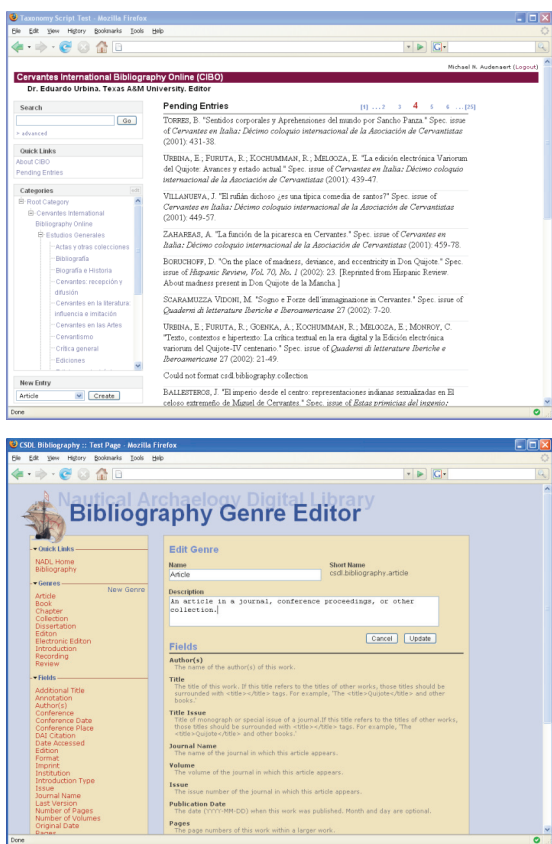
Taxonomy Script Test - Mozilla Firefox

File Edit View History Bookmarks Tools Help

Michael N. Audenaert (Logout)

Cervantes International Bibliography Online (CIBO)

Dr. Eduardo Urbina, Texas A&M University, Editor

Search

Go

+ advanced

Quick Links

About CIBO

Pending Entries

Categories

edit

Root Category

Cervantes International Bibliography Online

Estudios Generales

Actas y otras colecciones

Bibliografía

Biografía e Historia

Cervantes: recepción y difusión

Cervantes en la literatura, influencia e imitación

Cervantes en las Artes

Cervantismo

Crítica general

Ediciones

New Entry

Article

Create

Pending Entries

[1] ... 2 3 4 5 6 ... [75]

TORRES, B. "Sentidos corporales y Aprehensiones del mundo por Sancho Panza." Spec. issue of Cervantes en Italia: Décimo coloquio internacional de la Asociación de Cervantistas (2001): 431-38.

URBINA, E.; FURUTA, R.; KOCHUMMAN, R.; MELOGZA, E. "La edición electrónica Variorum del Quijote: Avances y estado actual." Spec. issue of Cervantes en Italia: Décimo coloquio internacional de la Asociación de Cervantistas (2001): 439-47.

VILLANUEVA, J. "El rufián dichoso ¿es una típica comedia de santos?" Spec. issue of Cervantes en Italia: Décimo coloquio internacional de la Asociación de Cervantistas (2001): 449-57.

ZAHAREAS, A. "La función de la picaresca en Cervantes." Spec. issue of Cervantes en Italia: Décimo coloquio internacional de la Asociación de Cervantistas (2001): 459-78.

BORUCHOFF, D. "On the place of madness, deviance, and eccentricity in Don Quijote." Spec. issue of Hispanic Review, Vol. 70, No. 1 (2002): 23. [Reprinted from Hispanic Review. About madness present in Don Quijote de la Mancha.]

SCARAMUZZA VIDONI, M. "Sogno e Forze dell'immaginazione in Cervantes." Spec. issue of Quaderni di letterature Iberiche e Iberoamericane 27 (2002): 7-20.

URBINA, E.; FURUTA, R.; GOENKA, A.; KOCHUMMAN, R.; MELOGZA, E.; MONROY, C. "Texto, contextos e hipertexto: La crítica textual en la era digital y la Edición electrónica variorum del Quijote-IV centenario." Spec. issue of Quaderni di letterature Iberiche e Iberoamericane 27 (2002): 21-49.

Could not format csdl.bibliography.collection.

BALLESTEROS, J. "El imperio desde el centro: representaciones indianas sexualizadas en El celoso extremeño de Miguel de Cervantes." Spec. issue of Estas primicias del ingenio:

Done

CSDL Bibliography :: Test Page - Mozilla Firefox

File Edit View History Bookmarks Tools Help

Nautical Archaeology Digital Library

Bibliography Genre Editor

Quick Links

NADL Home

Bibliography

Genres

New Genre

Article

Book

Chapter

Collection

Dissertation

Editon

Electronic Editon

Introduction

Recording

Review

Fields

Additional Title

Annotation

Author(s)

Conference

Conference Date

Conference Place

DAI Citation

Date Accessed

Edition

Format

Imprint

Institution

Introduction Type

Issue

Journal Name

Last Version

Number of Pages

Number of Volumes

Original Date

Pages

Edit Genre

Name

Article

Short Name

csdl.bibliography.article

Description

An article in a journal, conference proceedings, or other collection.

Cancel Update

Fields

Author(s)

The name of the author(s) of this work.

Title

The title of this work. If this title refers to the titles of other works, those titles should be surrounded with <title></title> tags. For example, 'The <title>Quijote</title> and other books.'

Title Issue

Title of monograph or special issue of a journal.If this title refers to the titles of other works, those titles should be surrounded with <title></title> tags. For example, 'The <title>Quijote</title> and other books.'

Journal Name

The name of the journal in which this article appears.

Volume

The volume of the journal in which this article appears.

Issue

The issue number of the journal in which this article appears.

Publication Date

The date (YYYY-MM-DD) when this work was published. Month and day are optional.

Pages

The page numbers of this work within a larger work.

Done